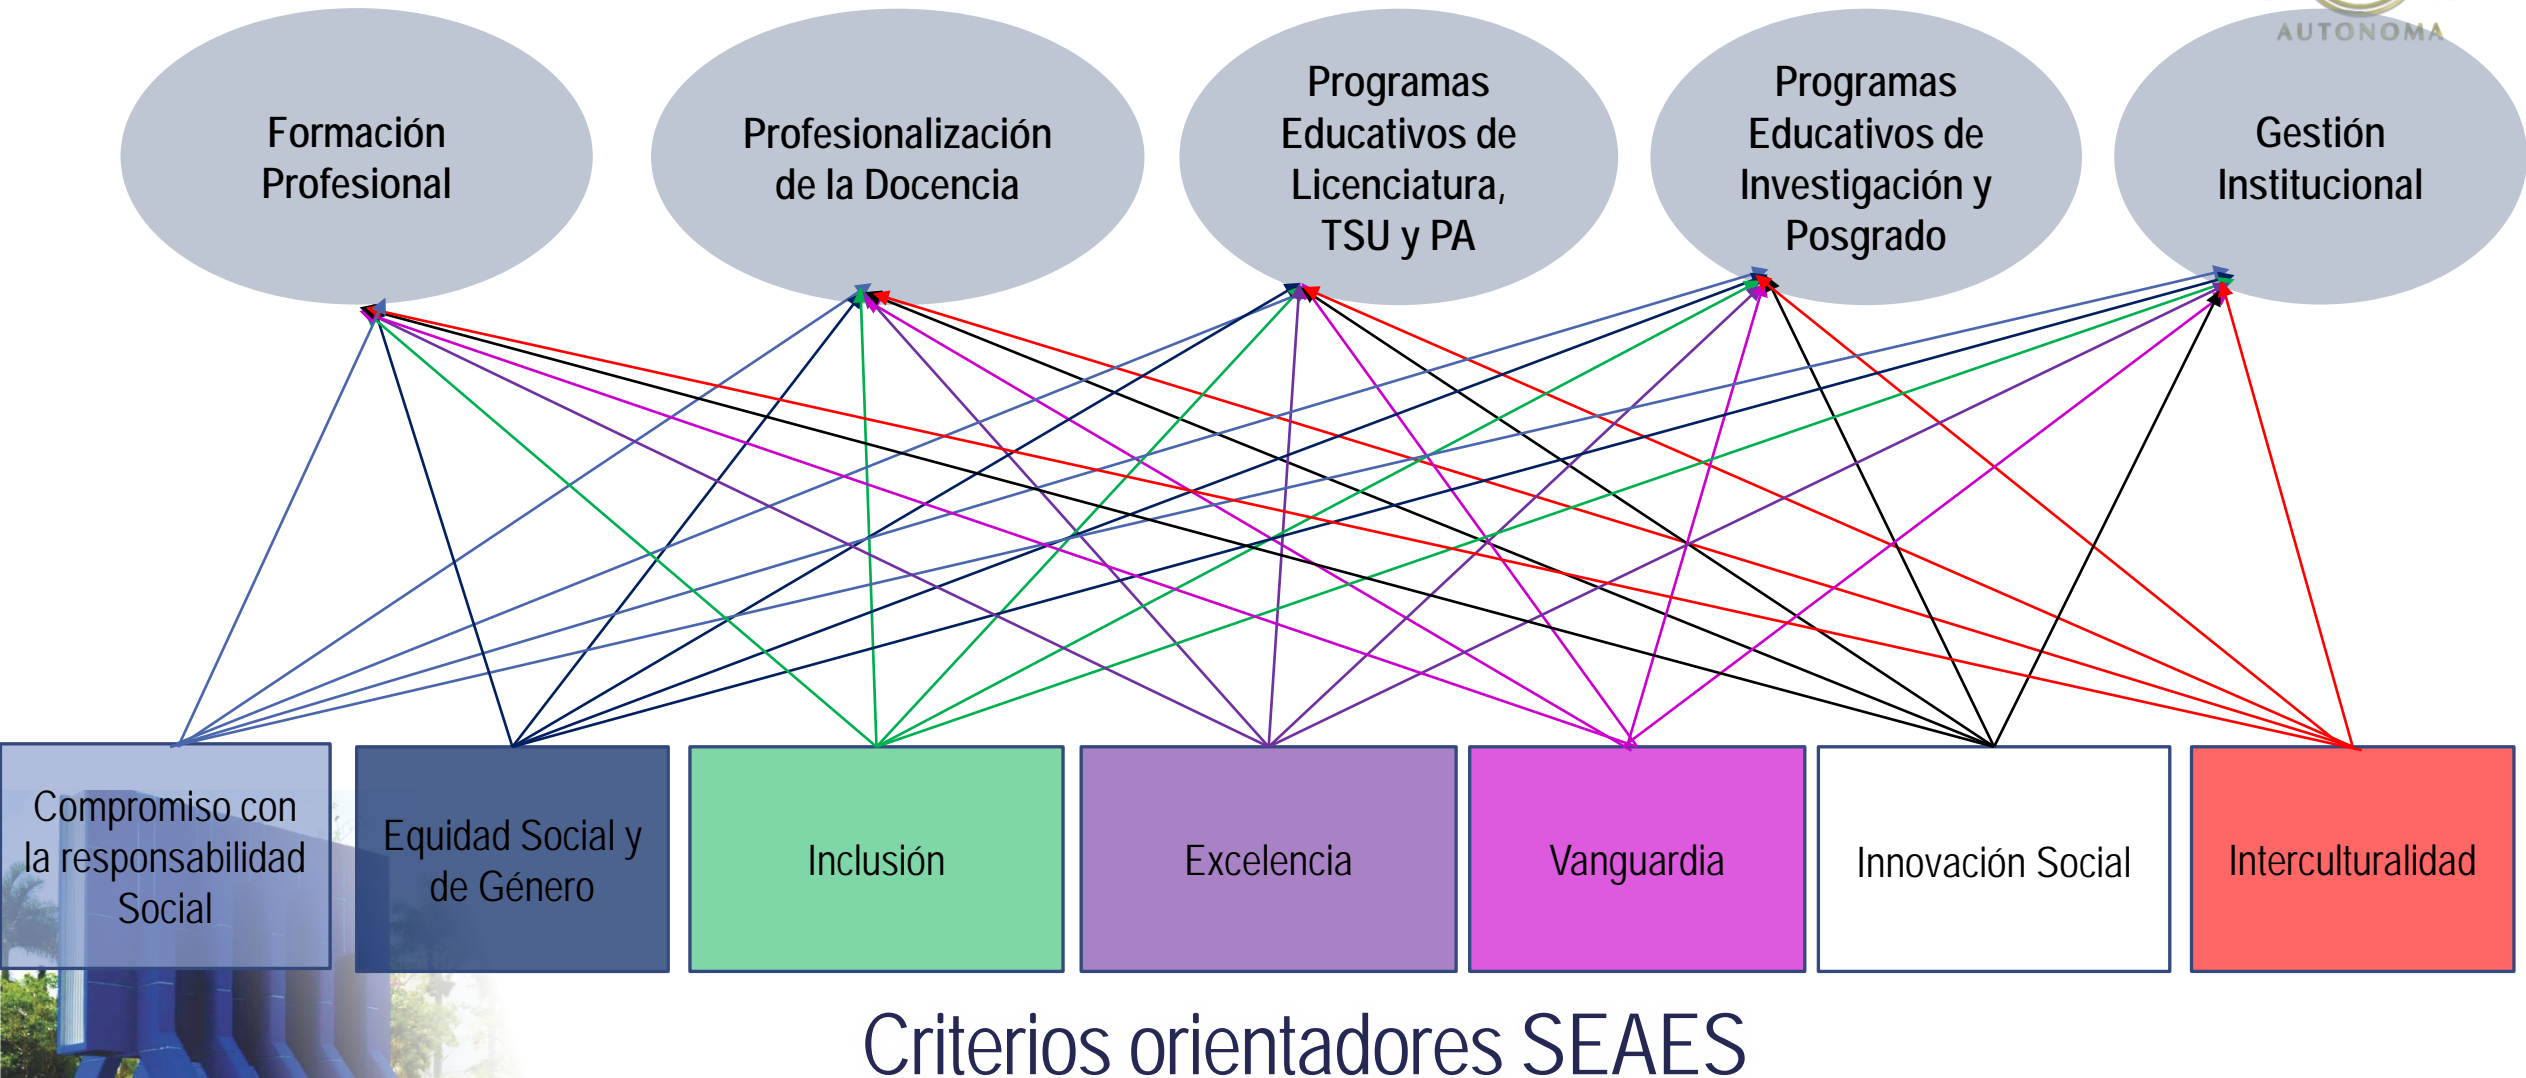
AUTONOMA

Formación Profesional

Profesionalización de la Docencia

Programas Educativos de Licenciatura, TSU y PA

Programas Educativos de Investigación y Posgrado

Gestión Institucional

Compromiso con la responsabilidad Social

Equidad Social y de Género

Inclusión

Excelencia

Vanguardia

Innovación Social

Interculturalidad

Criterios orientadores SEAES